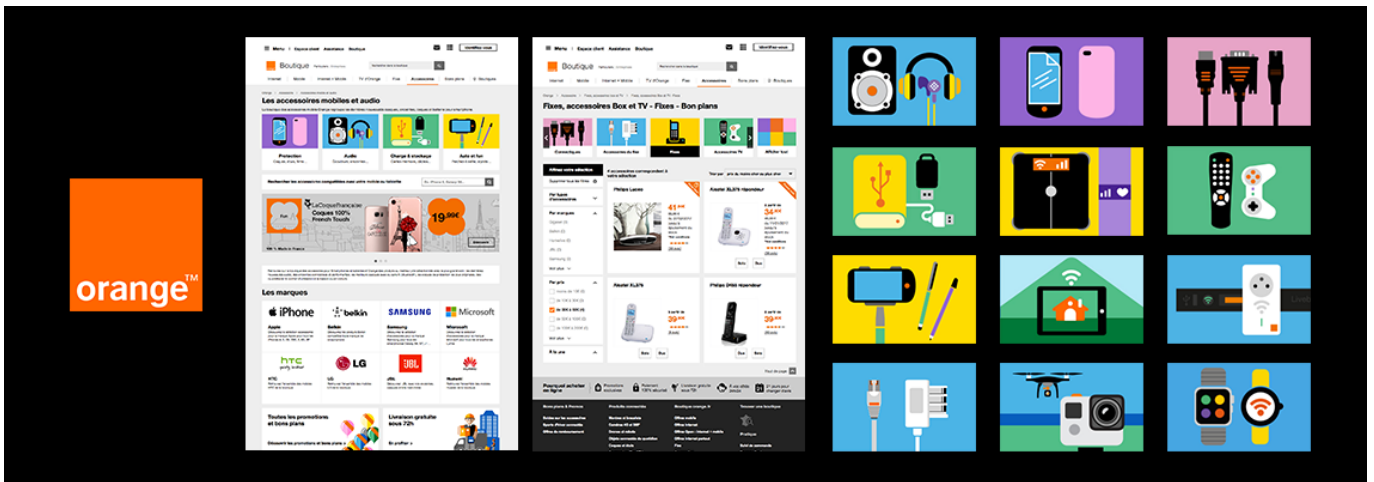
orange™

Menu | Espace client | Assistance | Boutique

Boutique

Internet | Mobile | Internet + Mobile | TV d'Orange | Fixe | Accessoires | Bons plans | E-Boutiques

Les accessoires mobiles et audio

Protection

Audio

Charge & stockage

Auto et fun

Rechercher les accessoires compatibles avec votre mobile ou tablette

LaCoqueFrançaise
Coques 100%
French Touch

19,99€

Les marques

iPhone | belkin | SAMSUNG | Microsoft

Apple | Belkin | Samsung | Microsoft

htc | LG | JBL | HUAWEI

HTC | LG | JBL | Huawei

Toutes les promotions et bons plans

Livraison gratuite sous 72h

Menu | Espace client | Assistance | Boutique

Boutique

Internet | Mobile | Internet + Mobile | TV d'Orange | Fixe | Accessoires | Bons plans | E-Boutiques

Fixes, accessoires Box et TV - Fixes - Bon plans

Connectique | Accessoires Box | Fixes | Accessoires TV | Afficher tout

Affinez votre sélection

Par types d'accessoires

Par marques

Par prix

Philips Lucas

Alcatel XL575 répondeur

Alcatel XL575

Philips D450 répondeur

Pourquoi acheter en ligne